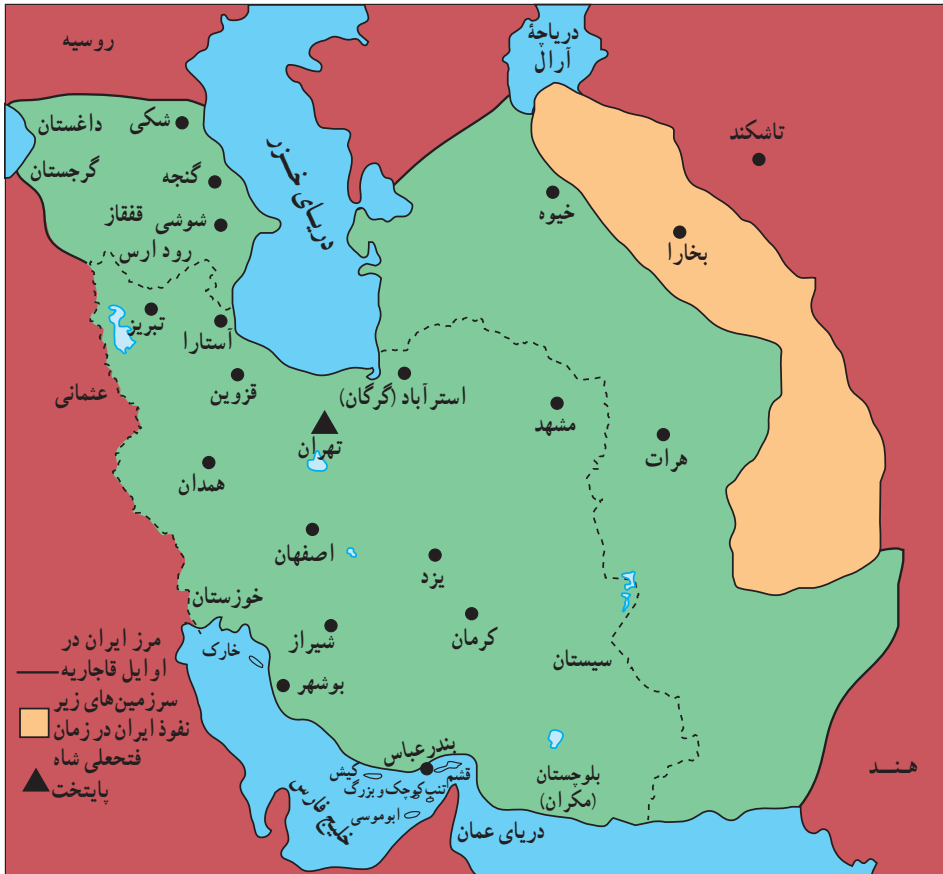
روسیه

دریاچهٔ
آرال

داغستان
شکی
گرجستان
گنجه
شوشی
قفقاز
رود ارس

دریای خزر

تاشکند

خیوه
بخارا

تبریز
آستارا
قزوین
عثمانی

استرآباد (گرگان)
تهران
همدان

مشهد
هرات

اصفهان
یزد

خوزستان
شیراز
کرمان
سیستان
خارک
بوشهر

مرز ایران در اوایل قاجاریه
سرزمین‌های زیر نفوذ ایران در زمان فتحعلی شاه
پایتخت

بندرعباس
قشم
کیش
تنب کوچک و بزرگ
ابوموسی
خلیج فارس

بلوچستان (مکران)
دریای عمان
هند